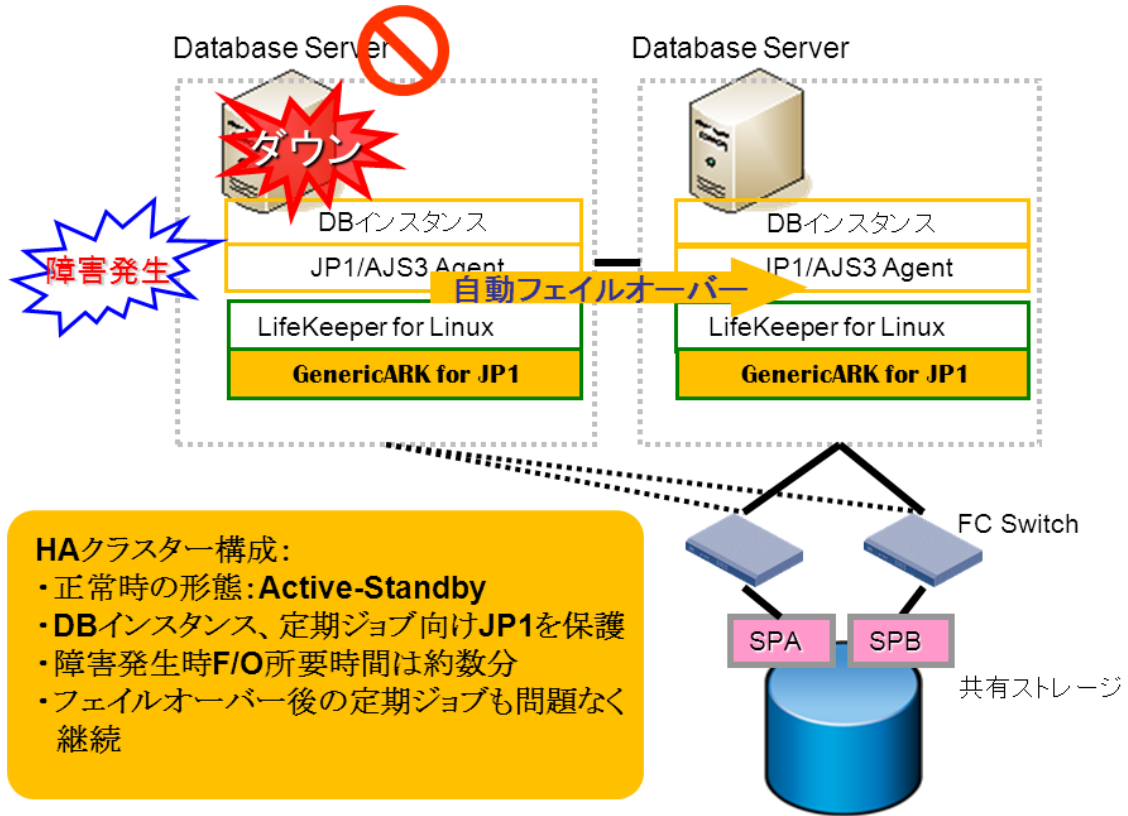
Database Server

ダウン

障害発生

DBインスタンス

JP1/AJS3 Agent

LifeKeeper for Linux

GenericARK for JP1

自動フェイルオーバー

Database Server

DBインスタンス

JP1/AJS3 Agent

LifeKeeper for Linux

GenericARK for JP1

FC Switch

SPA

SPB

共有ストレージ

HAクラスター構成:
・正常時の形態:Active-Standby
・DBインスタンス、定期ジョブ向けJP1を保護
・障害発生時F/O所要時間は約数分
・フェイルオーバー後の定期ジョブも問題なく継続